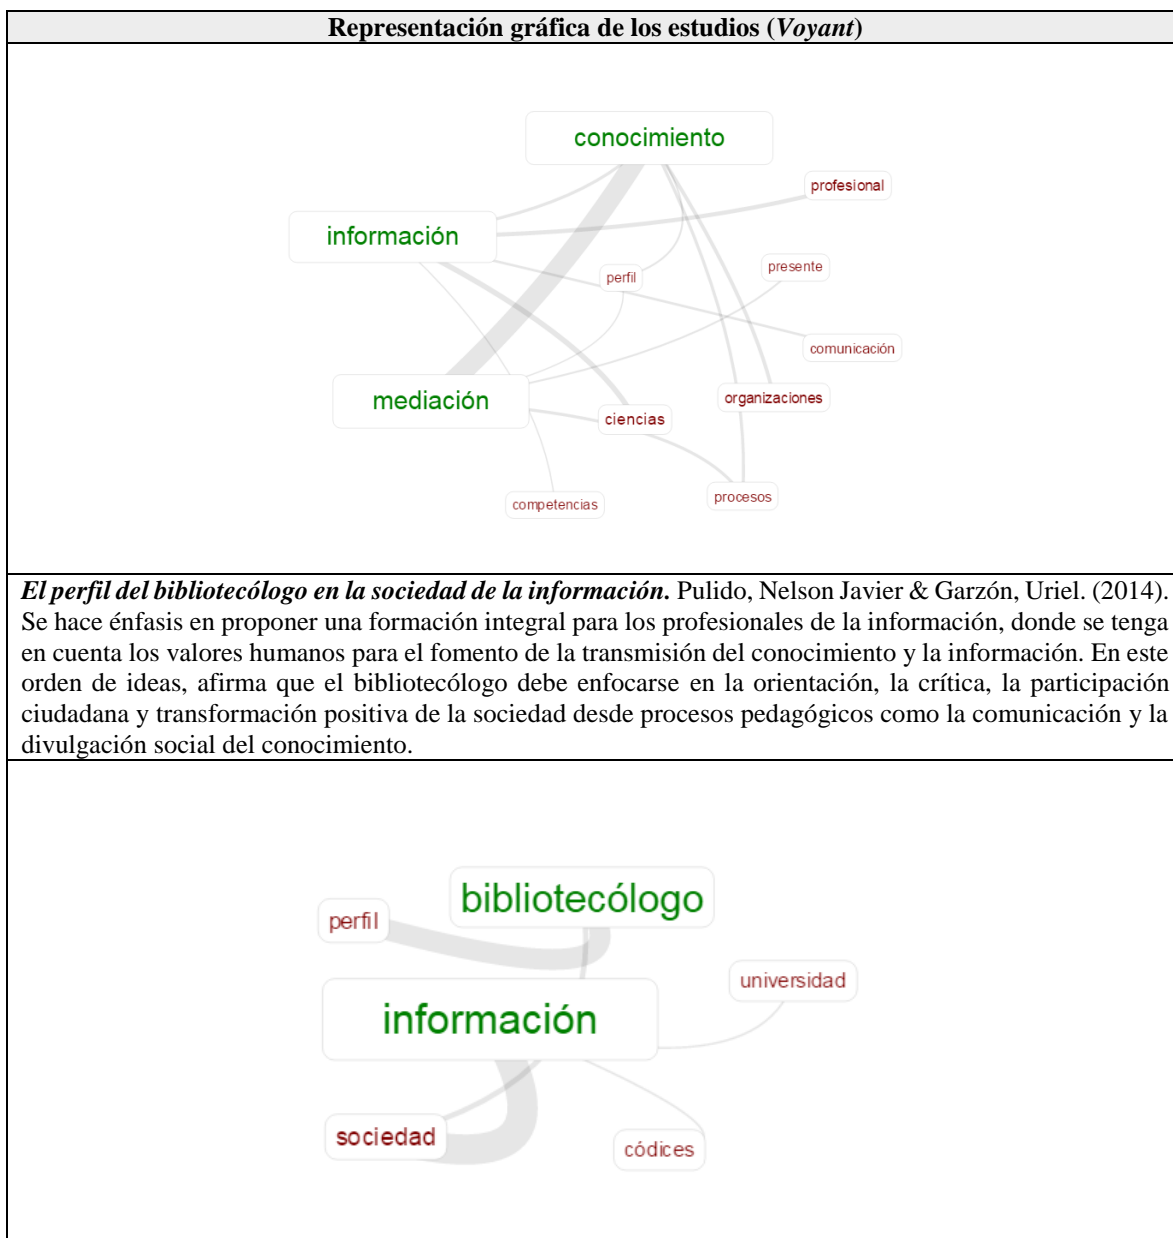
| Representación gráfica de los estudios (*Voyant*) |
|---|
| conocimiento profesional información perfil presente comunicación mediación organizaciones ciencias procesos competencias |
| ***El perfil del bibliotecólogo en la sociedad de la información.*** Pulido, Nelson Javier & Garzón, Uriel. (2014). Se hace énfasis en proponer una formación integral para los profesionales de la información, donde se tenga en cuenta los valores humanos para el fomento de la transmisión del conocimiento y la información. En este orden de ideas, afirma que el bibliotecólogo debe enfocarse en la orientación, la crítica, la participación ciudadana y transformación positiva de la sociedad desde procesos pedagógicos como la comunicación y la divulgación social del conocimiento. |
| perfil bibliotecólogo universidad información sociedad códices |